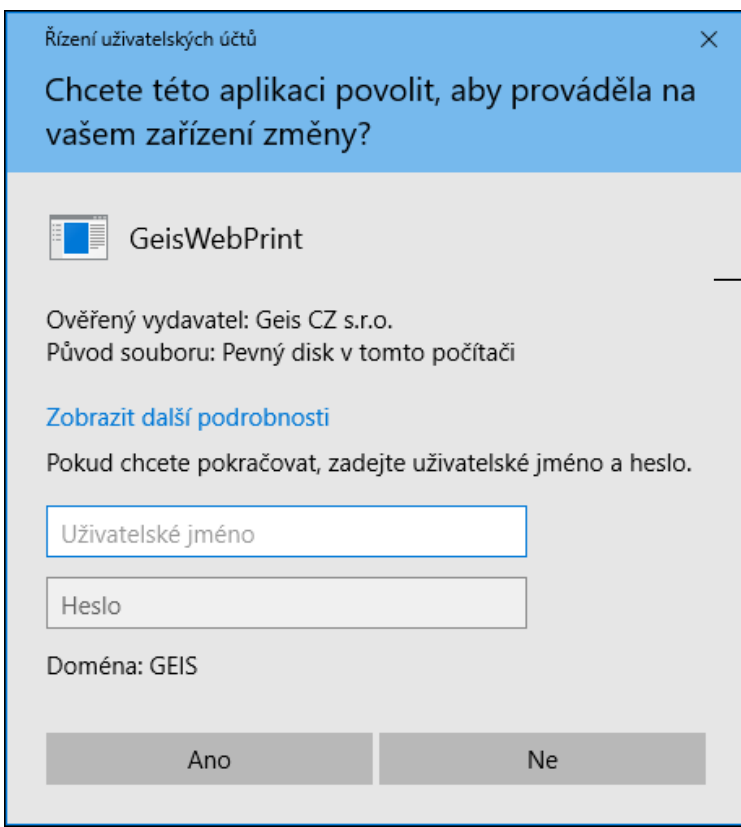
Řízení uživatelských účtů

×

Chcete této aplikaci povolit, aby prováděla na vašem zařízení změny?

GeisWebPrint

Ověřený vydavatel: Geis CZ s.r.o.
Původ souboru: Pevný disk v tomto počítači

Zobrazit další podrobnosti

Pokud chcete pokračovat, zadejte uživatelské jméno a heslo.

Uživatelské jméno

Heslo

Doména: GEIS

Ano

Ne